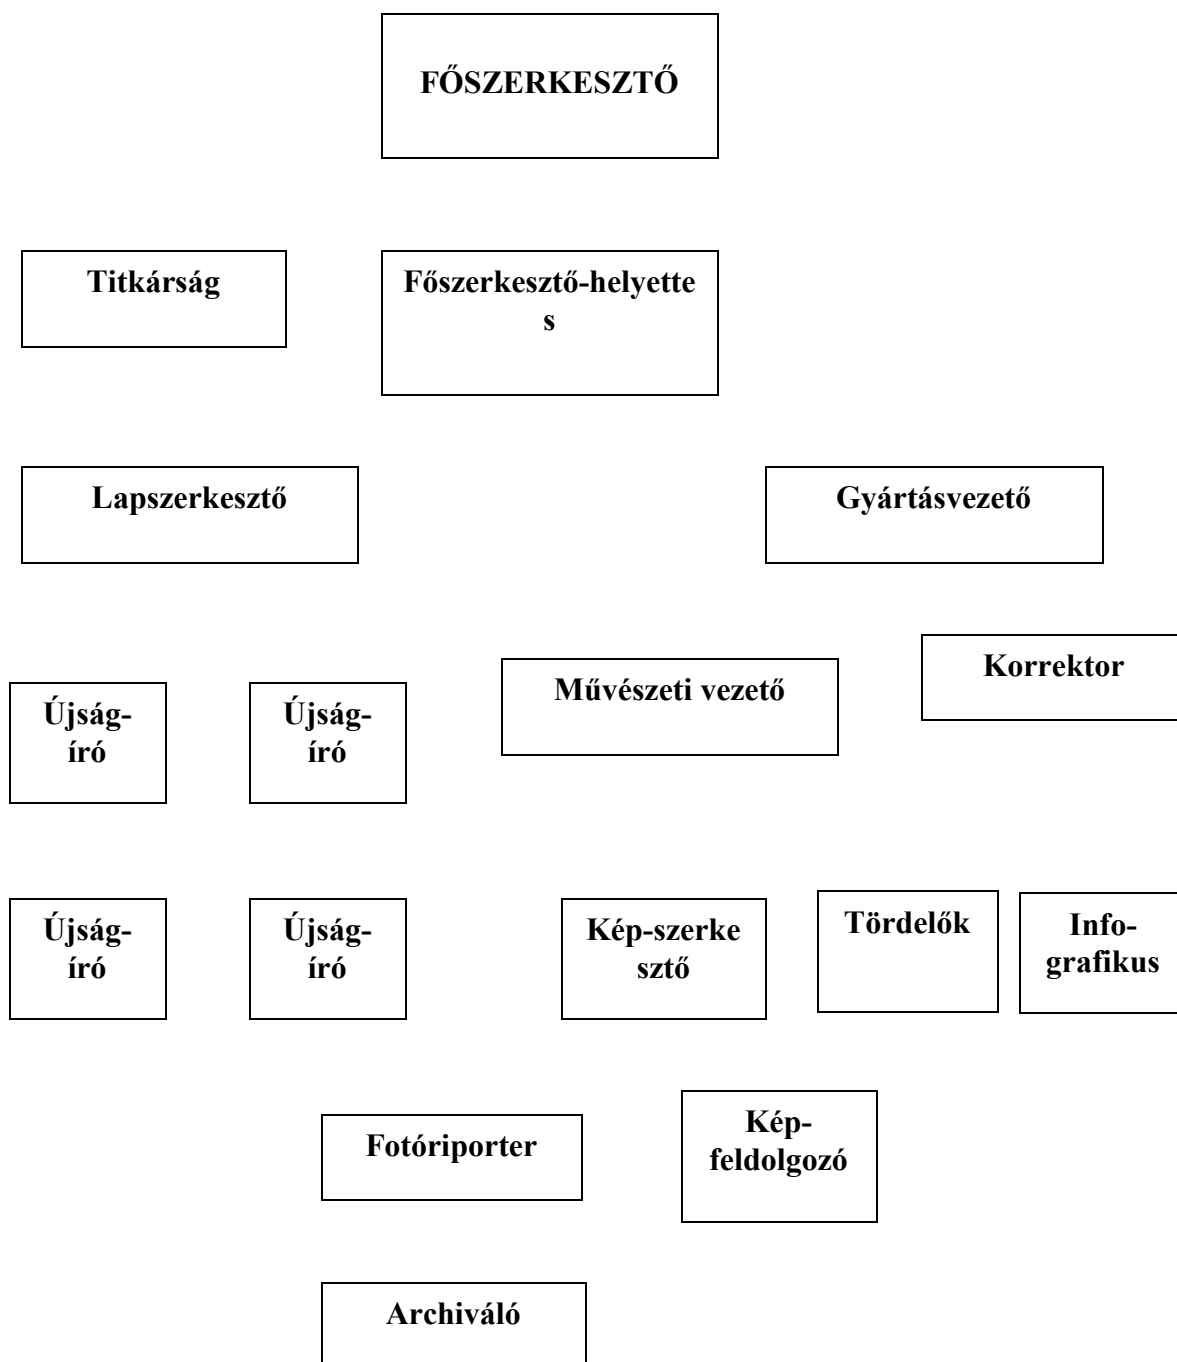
FŐSZERKESZTŐ

Titkárság

Főszerkesztő-helyettes

Lapszerkesztő

Gyártásvezető

Korrektor

Újság-író

Újság-író

Művészeti vezető

Újság-író

Újság-író

Kép-szerkesztő

Tördelők

Info-grafikus

Fotóriporter

Kép-feldolgozó

Archiváló